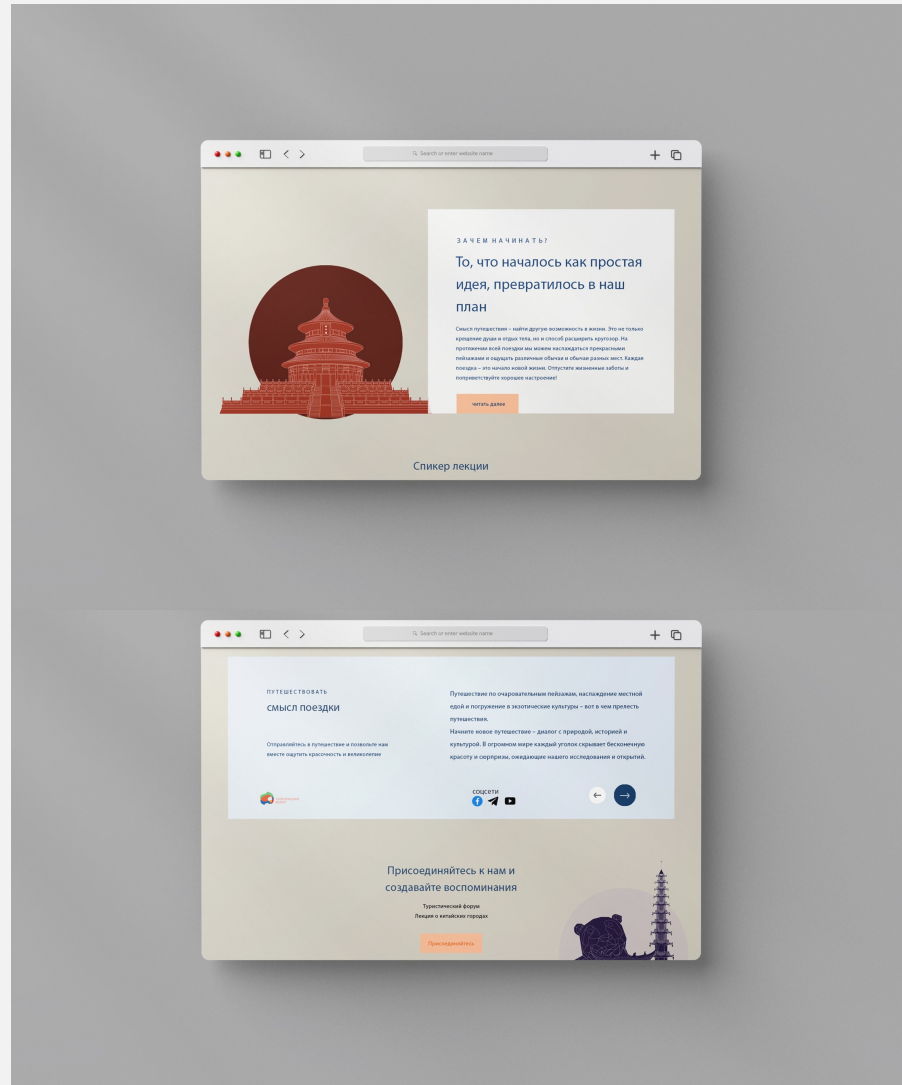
Search or enter website name

ЗАЧЕМ НАЧИНАТЬ?

То, что началось как простая идея, превратилось в наш план

Смысл путешествия – найти другую возможность в жизни. Это не только крещение души и отдых тела, но и способ расширить кругозор. На протяжении всей поездки мы можем наслаждаться прекрасными пейзажами и ощущать различные обычаи и обычаи разных мест. Каждая поездка – это начало новой жизни. Отпустите жизненные заботы и поприветствуйте хорошее настроение!

читать далее

Спикер лекции

Search or enter website name

ПУТЕШЕСТВОВАТЬ

смысл поездки

Отправляйтесь в путешествие и позвольте нам вместе ощутить красочность и великолепие

Путешествие по очаровательным пейзажам, наслаждение местной едой и погружение в экзотические культуры – вот в чем прелесть путешествия.
Начните новое путешествие – диалог с природой, историей и культурой. В огромном мире каждый уголок скрывает бесконечную красоту и сюрпризы, ожидающие нашего исследования и открытий.

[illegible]

соцсети

Присоединяйтесь к нам и создавайте воспоминания

Туристический форум
Лекция о китайских городах

Присоединяйтесь